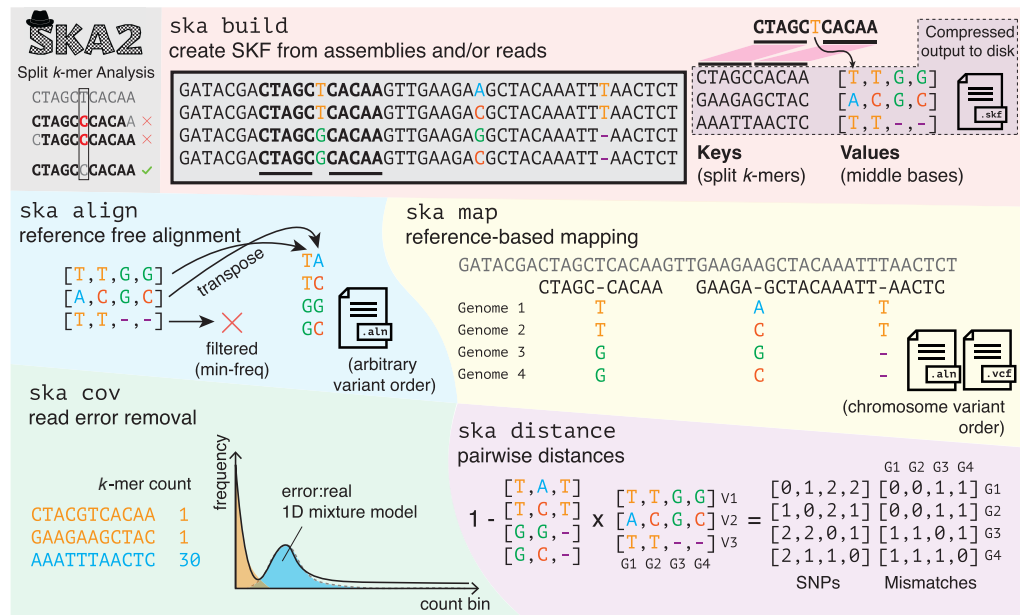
SKA2

Split $k$-mer Analysis

CTAGCTCACAA
CTAGCCACAA ×
CTAGCCACAA ×
CTAGCCACAA ✓

ska build
create SKF from assemblies and/or reads

CTAGCTCACAA

Compressed output to disk

GATACGACTAGCTCACAAGTTGAAGAAGCTACAAATTTAACTCT
GATACGACTAGCTCACAAGTTGAAGACGCTACAAATTTAACTCT
GATACGACTAGCGCACAAGTTGAAGAGGCTACAAATT-AACTCT
GATACGACTAGCGCACAAGTTGAAGACGCTACAAATT-AACTCT

CTAGCCACAA [T,T,G,G]
GAAGAGCTAC [A,C,G,C]
AAATTAACTC [T,T,-,-]

.skf

Keys
(split $k$-mers)

Values
(middle bases)

ska align
reference free alignment

[T,T,G,G]
[A,C,G,C]
[T,T,-,-]

transpose

TA
TC
GG
GC

.aln

filtered
(min-freq)

(arbitrary variant order)

ska map
reference-based mapping

GATACGACTAGCTCACAAGTTGAAGAAGCTACAAATTTAACTCT
CTAGC-CACAA GAAGA-GCTACAAATT-AACTC

| | | | |
|---|---|---|---|
| Genome 1 | T | A | T |
| Genome 2 | T | C | T |
| Genome 3 | G | G | - |
| Genome 4 | G | C | - |

.aln .vcf

(chromosome variant order)

ska cov
read error removal

$k$-mer count
CTACGTCACAA 1
GAAGAAGCTAC 1
AAATTTAACTC 30

frequency

error:real
1D mixture model

count bin

ska distance
pairwise distances

1 - [T,A,T] [T,C,T] [G,G,-] [G,C,-] x [T,T,G,G] V1 [A,C,G,C] V2 [T,T,-,-] V3 = [0,1,2,2] [1,0,2,1] [2,2,0,1] [2,1,1,0] [0,0,1,1] G1 [0,0,1,1] G2 [1,1,0,1] G3 [1,1,1,0] G4

G1 G2 G3 G4

G1 G2 G3 G4

SNPs Mismatches